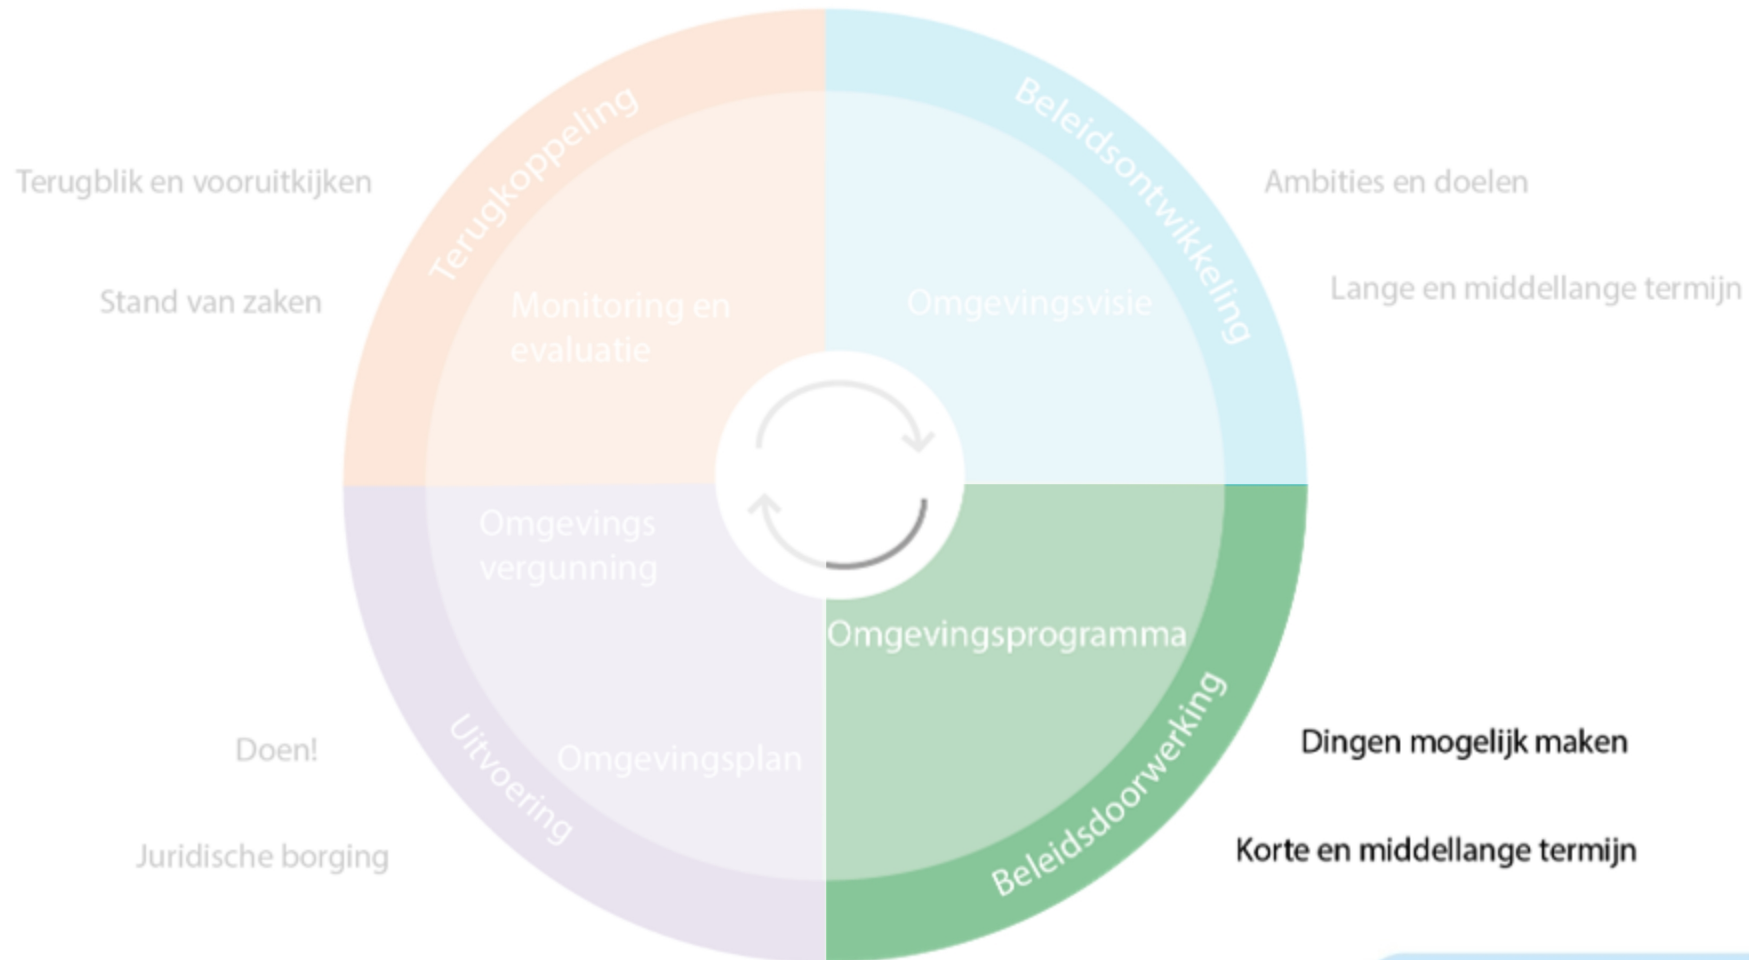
Terugblik en vooruitkijken

Stand van zaken

Terugkoppeling

Monitoring en evaluatie

Beleidsontwikkeling

Omgevingsvisie

Ambities en doelen

Lange en middellange termijn

Omgevings vergunning

Omgevingsprogramma

Omgevingsplan

Uitvoering

Beleidsdoorwerking

Doen!

Juridische borging

Dingen mogelijk maken

Korte en middellange termijn